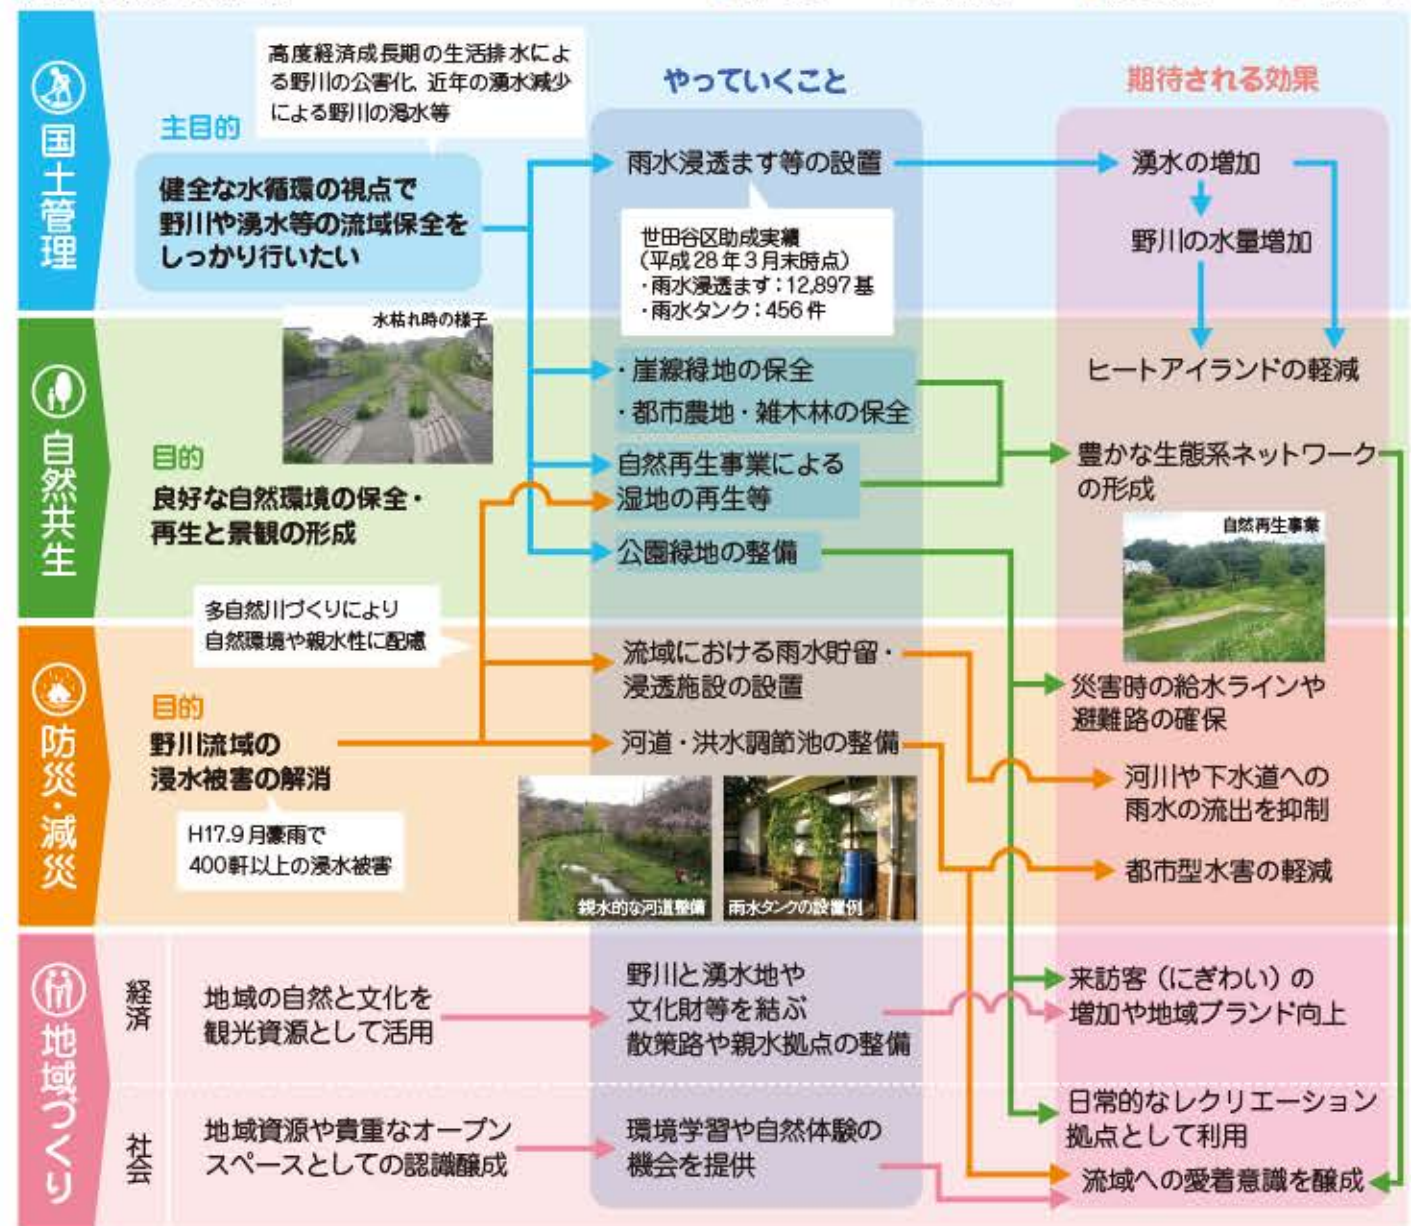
国土管理

高度経済成長期の生活排水による野川の公害化、近年の湧水減少による野川の渇水等

主目的
健全な水循環の視点で野川や湧水等の流域保全をしっかり行いたい

やっていくこと

雨水浸透ます等の設置

世田谷区助成実績
(平成28年3月末時点)
・雨水浸透ます：12,897基
・雨水タンク：456件

期待される効果

湧水の増加
野川の水量増加
ヒートアイランドの軽減

自然共生

水枯れ時の様子

目的
良好な自然環境の保全・再生と景観の形成

・崖線緑地の保全
・都市農地・雑木林の保全
自然再生事業による湿地の再生等
公園緑地の整備

豊かな生態系ネットワークの形成

自然再生事業

防災・減災

多自然川づくりにより自然環境や親水性に配慮

目的
野川流域の浸水被害の解消

H17.9月豪雨で400軒以上の浸水被害

流域における雨水貯留・浸透施設の設置
河道・洪水調節池の整備

親水的な河道整備
雨水タンクの設置例

災害時の給水ラインや避難路の確保
河川や下水道への雨水の流出を抑制
都市型水害の軽減

地域づくり

経済
地域の自然と文化を観光資源として活用
野川と湧水地や文化財等を結ぶ散策路や親水拠点の整備
来訪客（にぎわい）の増加や地域ブランド向上

社会
地域資源や貴重なオープンスペースとしての認識醸成
環境学習や自然体験の機会を提供
日常的なレクリエーション拠点として利用
流域への愛着意識を醸成